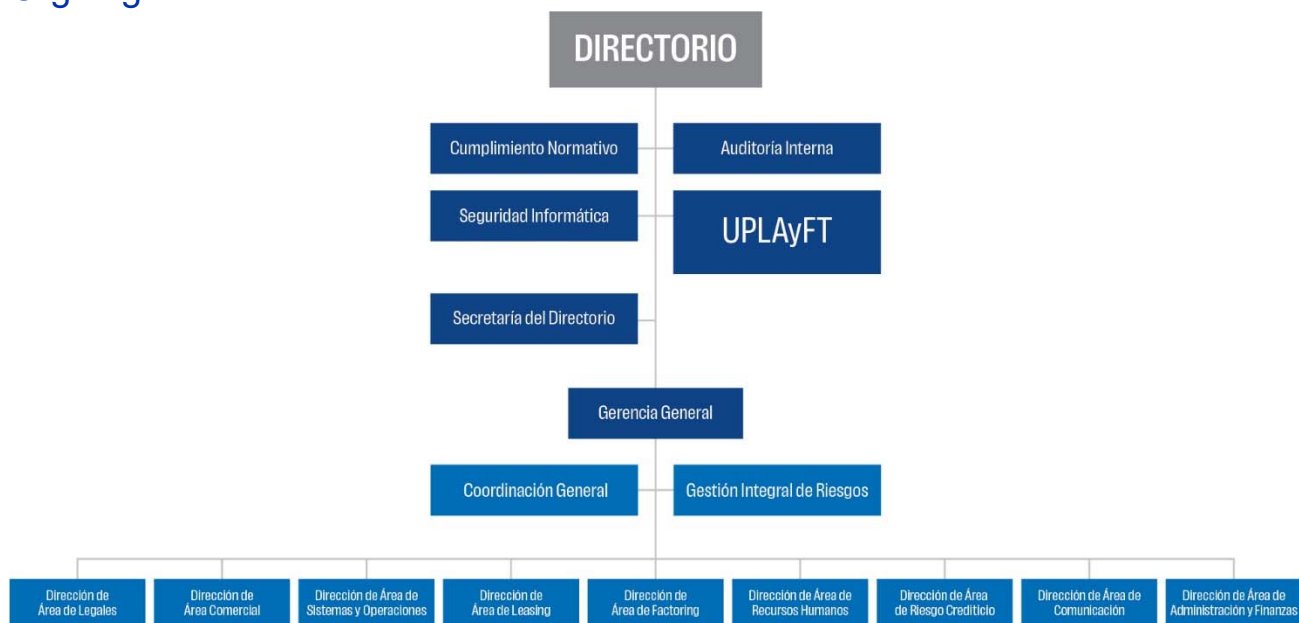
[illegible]

DIRECTORIO

Cumplimiento Normativo

Auditoría Interna

Seguridad Informática

UPLAyFT

Secretaría del Directorio

Gerencia General

Coordinación General

Gestión Integral de Riesgos

Dirección de Área de Legales

Dirección de Área Comercial

Dirección de Área de Sistemas y Operaciones

Dirección de Área de Leasing

Dirección de Área de Factoring

Dirección de Área de Recursos Humanos

Dirección de Área de Riesgo Crediticio

Dirección de Área de Comunicación

Dirección de Área de Administración y Finanzas